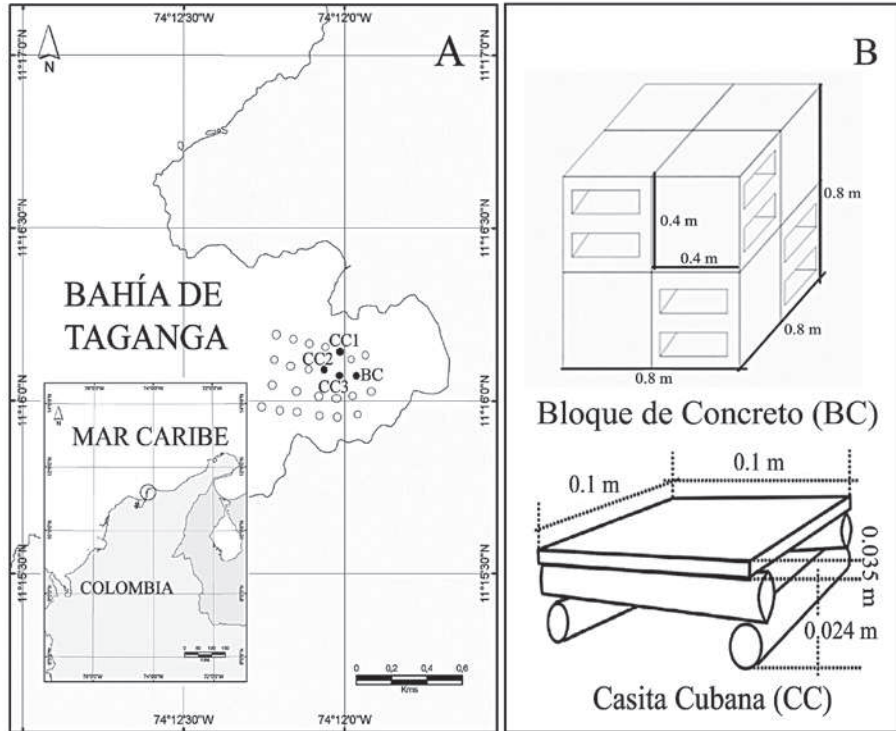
74°12'30"W 74°12'0"W

A

N

11°17'0"N 11°17'0"N

11°16'30"N 11°16'30"N

BAHÍA DE TAGANGA

CC1
CC2
CC3
BC

MAR CARIBE

COLOMBIA

11°16'0"N 11°16'0"N

11°15'30"N 11°15'30"N

0 0,2 0,4 0,6
Kms

74°12'30"W 74°12'0"W

B

0.4 m
0.4 m
0.8 m
0.8 m
0.8 m

Bloque de Concreto (BC)

0.1 m
0.1 m
0.035 m
0.024 m

Casita Cubana (CC)